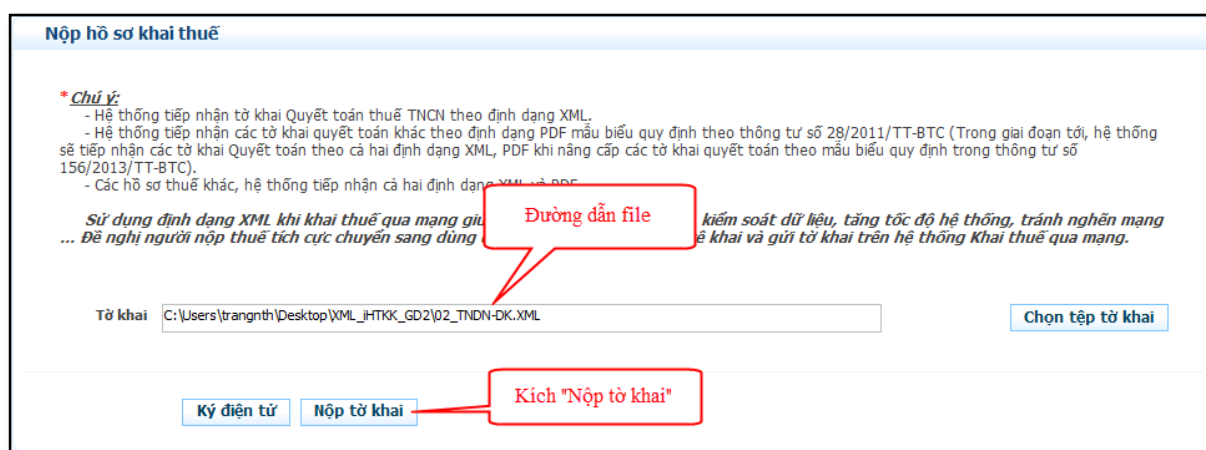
Nộp hồ sơ khai thuế

* Chú ý:
- Hệ thống tiếp nhận tờ khai Quyết toán thuế TNCN theo định dạng XML.
- Hệ thống tiếp nhận các tờ khai quyết toán khác theo định dạng PDF mẫu biểu quy định theo thông tư số 28/2011/TT-BTC (Trong giai đoạn tới, hệ thống sẽ tiếp nhận các tờ khai Quyết toán theo cả hai định dạng XML, PDF khi nâng cấp các tờ khai quyết toán theo mẫu biểu quy định trong thông tư số 156/2013/TT-BTC).
- Các hồ sơ thuế khác, hệ thống tiếp nhận cả hai định dạng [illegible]

Sử dụng định dạng XML khi khai thuế qua mạng giú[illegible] kiểm soát dữ liệu, tăng tốc độ hệ thống, tránh nghẽn mạng ... Đề nghị người nộp thuế tích cực chuyển sang dùng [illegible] kê khai và gửi tờ khai trên hệ thống Khai thuế qua mạng.

Đường dẫn file

Tờ khai C:\Users\trangnth\Desktop\XML_iHTKK_GD2\02_TNDN-DK.XML

Chọn tệp tờ khai

Ký điện tử

Nộp tờ khai

Kích "Nộp tờ khai"